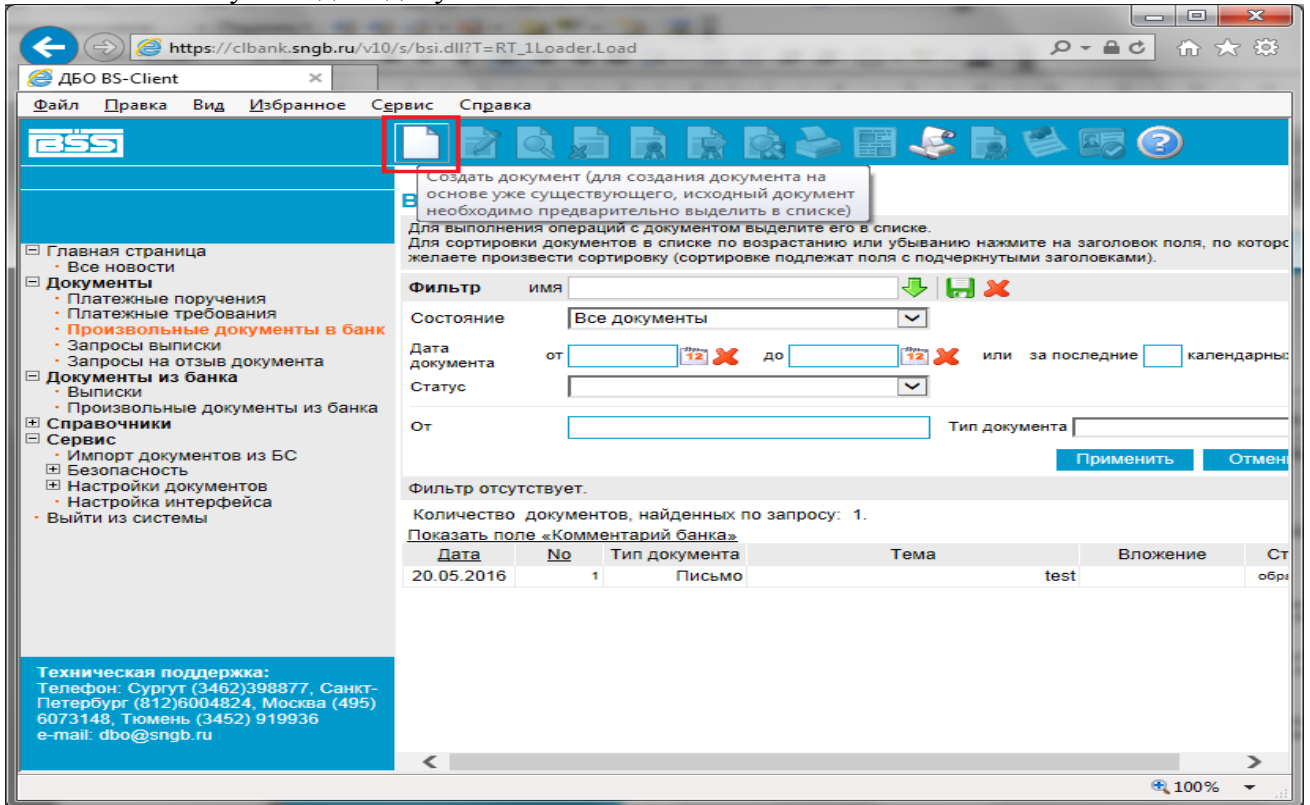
https://clbank.sngb.ru/v10/s/bsi.dll?T=RT_1Loader.Load

ДБО BS-Client

Файл Правка Вид Избранное Сервис Справка

BSS

Создать документ (для создания документа на основе уже существующего, исходный документ необходимо предварительно выделить в списке)

В

Для выполнения операций с документом выделите его в списке.
Для сортировки документов в списке по возрастанию или убыванию нажмите на заголовок поля, по котор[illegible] желаете произвести сортировку (сортировке подлежат поля с подчеркнутыми заголовками).

⊟ Главная страница
· Все новости
⊟ Документы
· Платежные поручения
· Платежные требования
· Произвольные документы в банк
· Запросы выписки
· Запросы на отзыв документа
⊟ Документы из банка
· Выписки
· Произвольные документы из банка
⊞ Справочники
⊟ Сервис
· Импорт документов из БС
⊞ Безопасность
⊞ Настройки документов
· Настройка интерфейса
· Выйти из системы

Техническая поддержка:
Телефон: Сургут (3462)398877, Санкт-Петербург (812)6004824, Москва (495) 6073148, Тюмень (3452) 919936
e-mail: dbo@sngb.ru

Фильтр имя

Состояние Все документы

Дата документа от 12 до 12 или за последние календарны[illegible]

Статус

От Тип документа

Применить Отмен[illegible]

Фильтр отсутствует.

Количество документов, найденных по запросу: 1.

Показать поле «Комментарий банка»

| Дата | No | Тип документа | Тема | Вложение | Ст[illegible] |
|---|---|---|---|---|---|
| 20.05.2016 | 1 | Письмо | test | | обра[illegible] |

100%